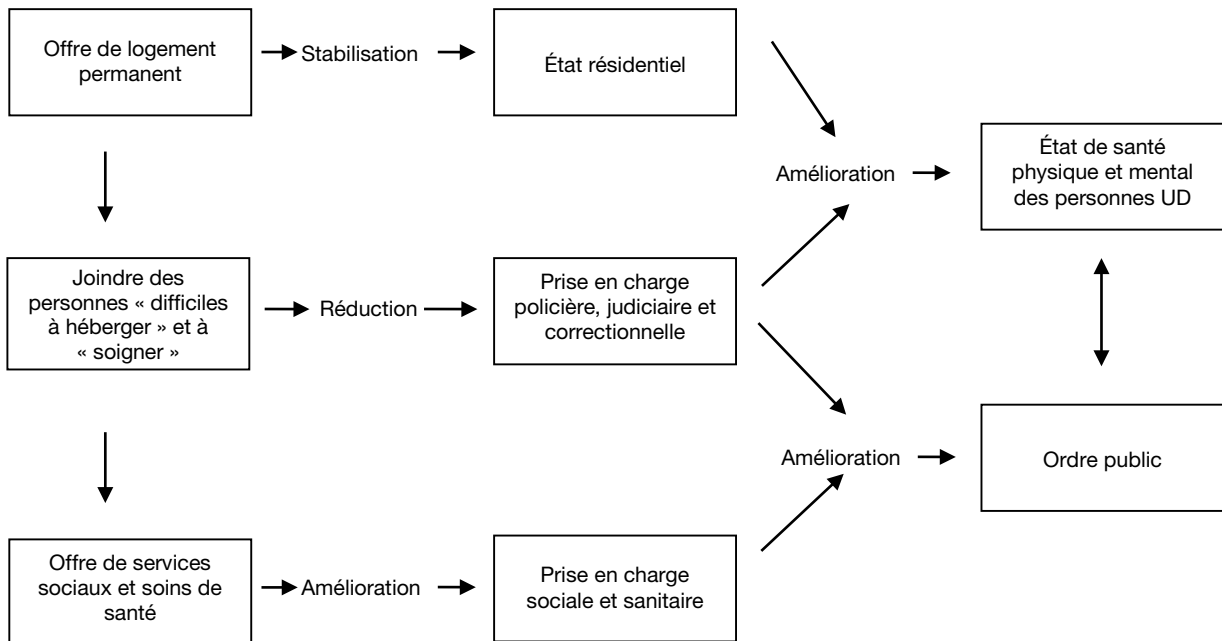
Offre de logement permanent

Stabilisation

État résidentiel

Amélioration

État de santé physique et mental des personnes UD

Joindre des personnes « difficiles à héberger » et à « soigner »

Réduction

Prise en charge policière, judiciaire et correctionnelle

Amélioration

Ordre public

Offre de services sociaux et soins de santé

Amélioration

Prise en charge sociale et sanitaire